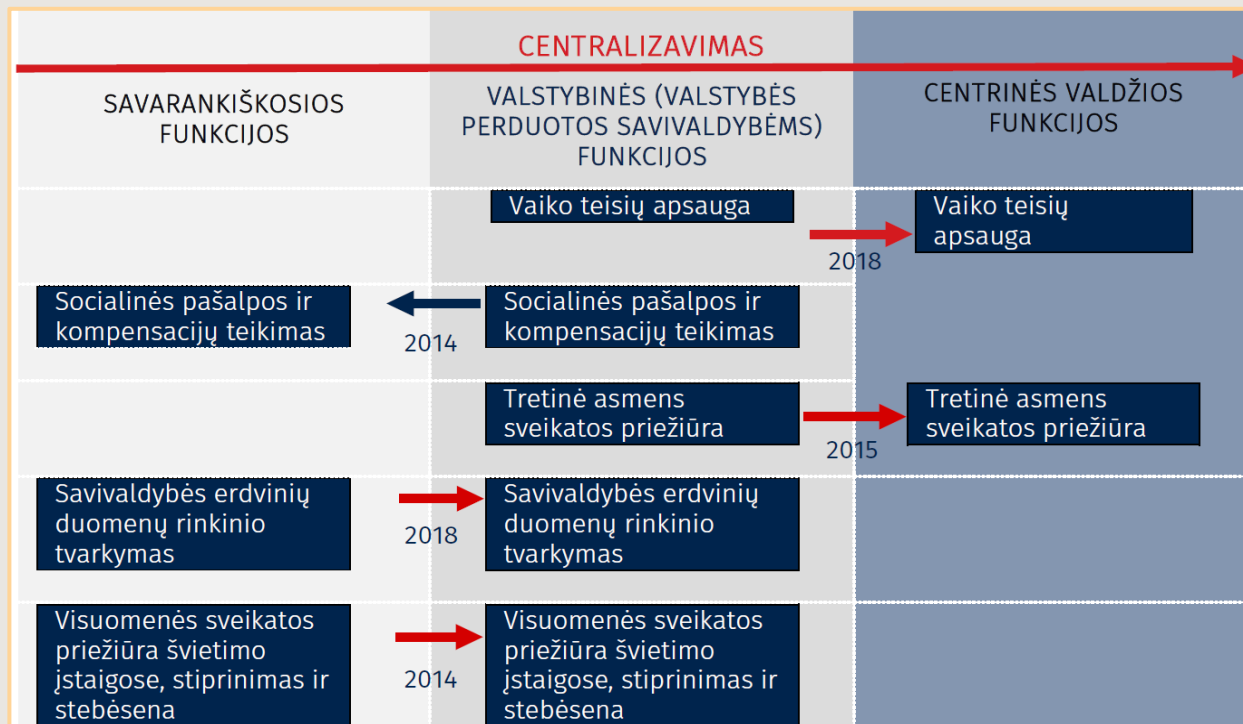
CENTRALIZAVIMAS

SAVARANKIŠKOSIOS FUNKCIJOS

VALSTYBINĖS (VALSTYBĖS PERDUOTOS SAVIVALDYBĖMS) FUNKCIJOS

CENTRINĖS VALDŽIOS FUNKCIJOS

Vaiko teisių apsauga

2018

Vaiko teisių apsauga

Socialinės pašalpos ir kompensacijų teikimas

2014

Socialinės pašalpos ir kompensacijų teikimas

Tretinė asmens sveikatos priežiūra

2015

Tretinė asmens sveikatos priežiūra

Savivaldybės erdvinių duomenų rinkinio tvarkymas

2018

Savivaldybės erdvinių duomenų rinkinio tvarkymas

Visuomenės sveikatos priežiūra švietimo įstaigose, stiprinimas ir stebėsena

2014

Visuomenės sveikatos priežiūra švietimo įstaigose, stiprinimas ir stebėsena